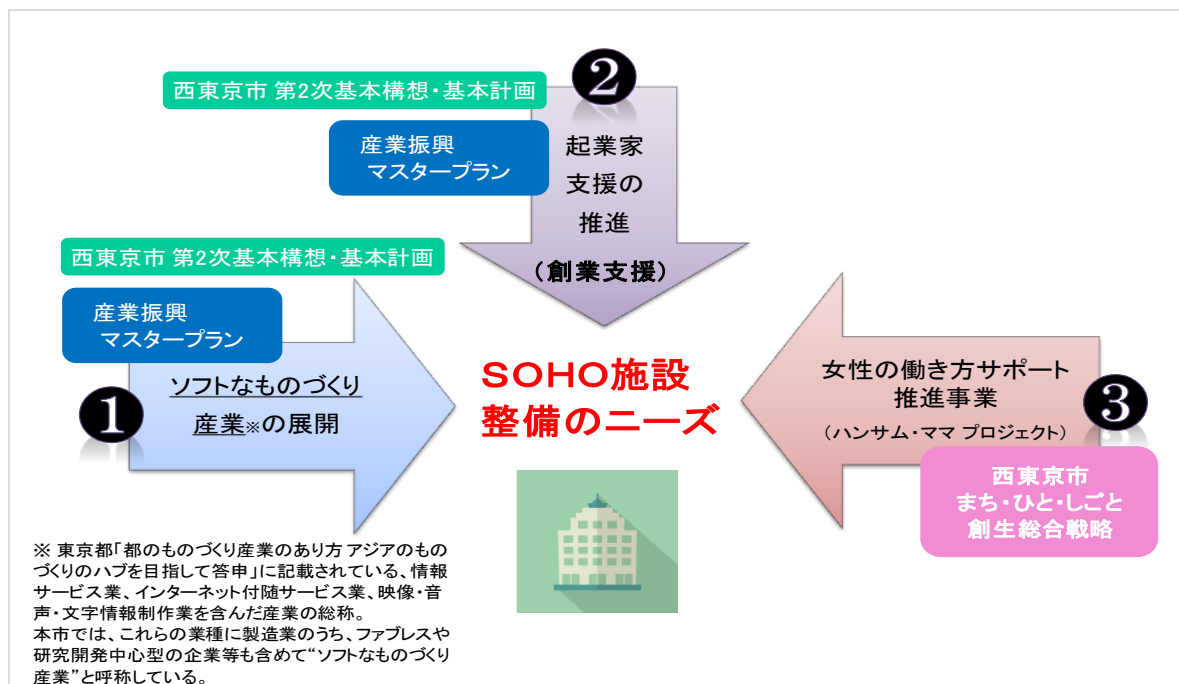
西東京市 第2次基本構想・基本計画

産業振興
マスタープラン

❷

起業家
支援の
推進

（創業支援）

西東京市 第2次基本構想・基本計画

産業振興
マスタープラン

❶

ソフトなものづくり
産業※の展開

SOHO施設
整備のニーズ

女性の働き方サポート
推進事業

（ハンサム・ママ プロジェクト）

❸

西東京市
まち・ひと・しごと
創生総合戦略

※ 東京都「都のものづくり産業のあり方 アジアのものづくりのハブを目指して答申」に記載されている、情報サービス業、インターネット付随サービス業、映像・音声・文字情報制作業を含んだ産業の総称。
本市では、これらの業種に製造業のうち、ファブレスや研究開発中心型の企業等も含めて“ソフトなものづくり産業”と呼称している。